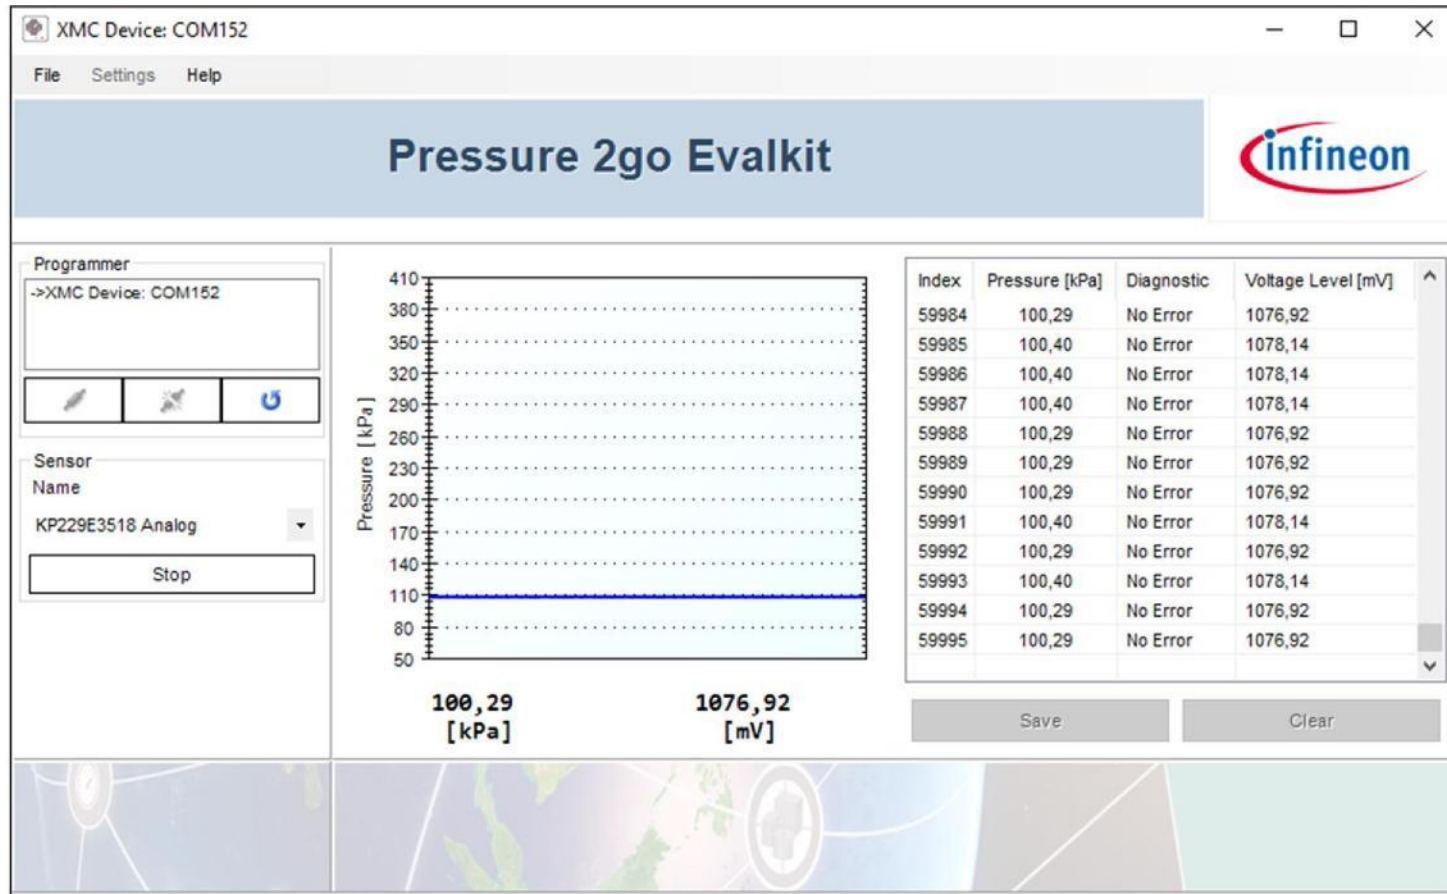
XMC Device: COM152

File Settings Help

Pressure 2go Evalkit

infineon

Programmer
->XMC Device: COM152

Sensor
Name
KP229E3518 Analog
Stop

410
380
350
320
290
260
230
200
170
140
110
80
50
Pressure [kPa]

100,29
[kPa]

1076,92
[mV]

| Index | Pressure [kPa] | Diagnostic | Voltage Level [mV] |
|---|---|---|---|
| 59984 | 100,29 | No Error | 1076,92 |
| 59985 | 100,40 | No Error | 1078,14 |
| 59986 | 100,40 | No Error | 1078,14 |
| 59987 | 100,40 | No Error | 1078,14 |
| 59988 | 100,29 | No Error | 1076,92 |
| 59989 | 100,29 | No Error | 1076,92 |
| 59990 | 100,29 | No Error | 1076,92 |
| 59991 | 100,40 | No Error | 1078,14 |
| 59992 | 100,29 | No Error | 1076,92 |
| 59993 | 100,40 | No Error | 1078,14 |
| 59994 | 100,29 | No Error | 1076,92 |
| 59995 | 100,29 | No Error | 1076,92 |

Save Clear